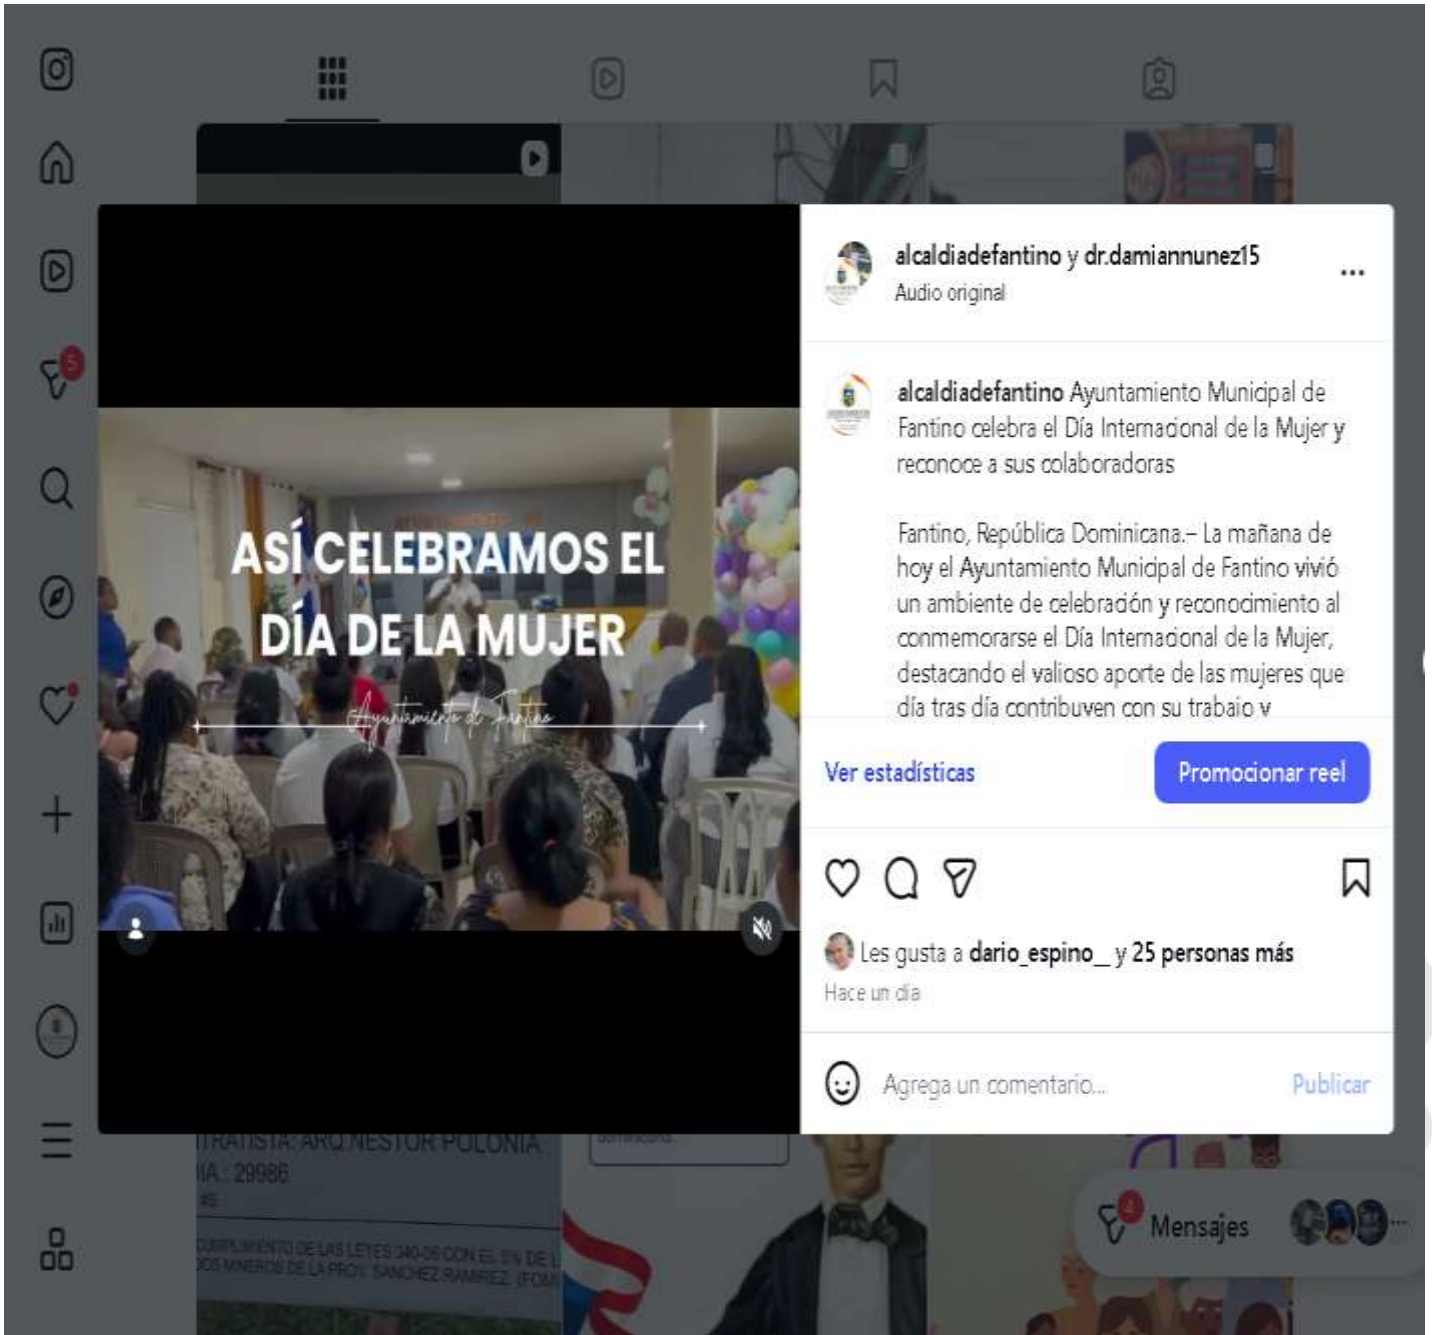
5

ASÍ CELEBRAMOS EL DÍA DE LA MUJER

Ayuntamiento de Fantino

alcaldiadefantino y dr.damiannunez15
Audio original

...

alcaldiadefantino Ayuntamiento Municipal de Fantino celebra el Día Internacional de la Mujer y reconoce a sus colaboradoras

Fantino, República Dominicana.– La mañana de hoy el Ayuntamiento Municipal de Fantino vivió un ambiente de celebración y reconocimiento al conmemorarse el Día Internacional de la Mujer, destacando el valioso aporte de las mujeres que día tras día contribuyen con su trabajo y

Ver estadísticas

Promocionar reel

Les gusta a dario_espino_ y 25 personas más
Hace un día

Agrega un comentario...

Publicar

TRATISTA: ARQ.NESTOR POLONIA
IA : 29986

CUMPLIMIENTO DE LAS LEYES 340-06 CON EL 5% DE L
OS MINEROS DE LA PROV. SANCHEZ RAMIREZ (FOM

4

Mensajes